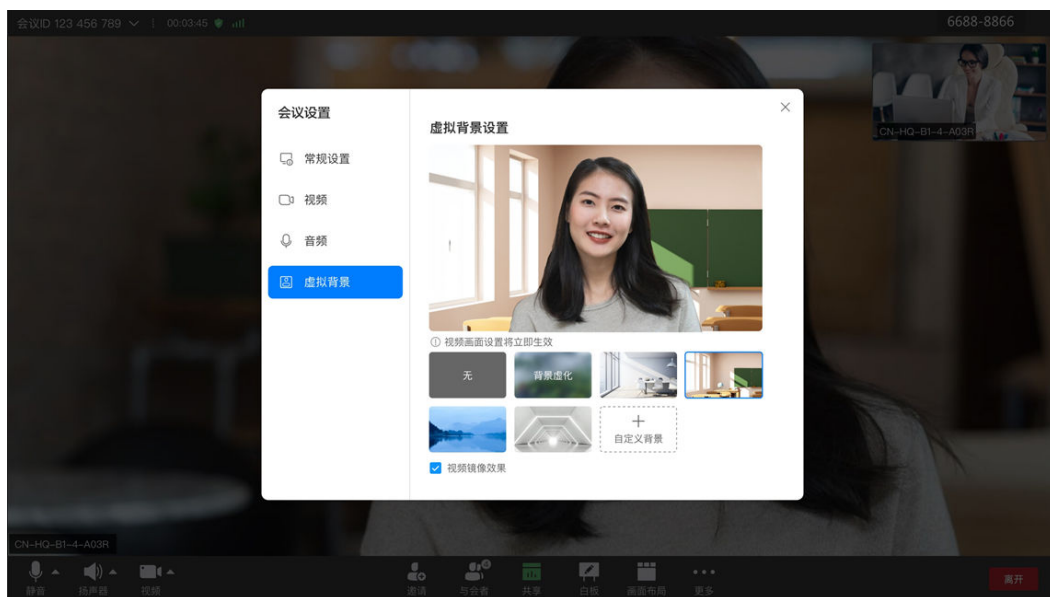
会议ID 123 456 789 00:03:45

6688-8866

CN-HQ-B1-4-A03R

会议设置

常规设置

视频

音频

虚拟背景

虚拟背景设置

ⓘ 视频画面设置将立即生效

无

背景虚化

+
自定义背景

视频镜像效果

CN-HQ-B1-4-A03R

静音 扬声器 视频 邀请 与会者 共享 白板 画面布局 更多 离开